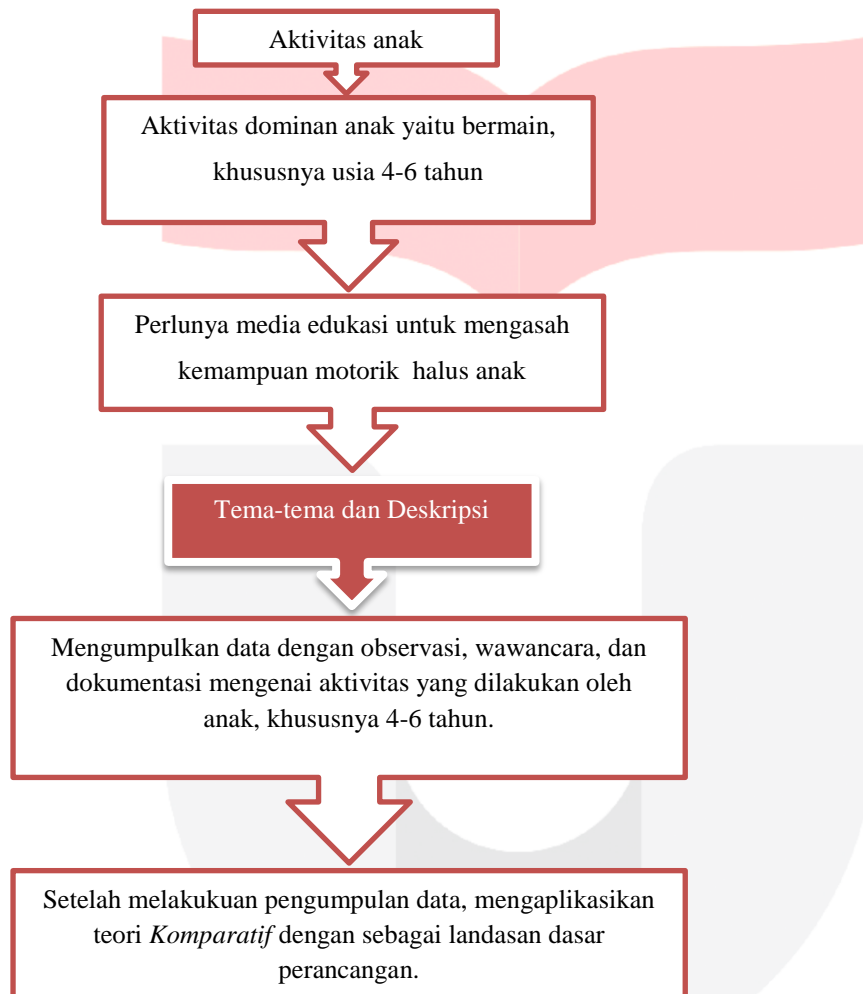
Aktivitas anak

Aktivitas dominan anak yaitu bermain, khususnya usia 4-6 tahun

Perlunya media edukasi untuk mengasah kemampuan motorik halus anak

Tema-tema dan Deskripsi

Mengumpulkan data dengan observasi, wawancara, dan dokumentasi mengenai aktivitas yang dilakukan oleh anak, khususnya 4-6 tahun.

Setelah melakukuan pengumpulan data, mengaplikasikan teori *Komparatif* dengan sebagai landasan dasar perancangan.